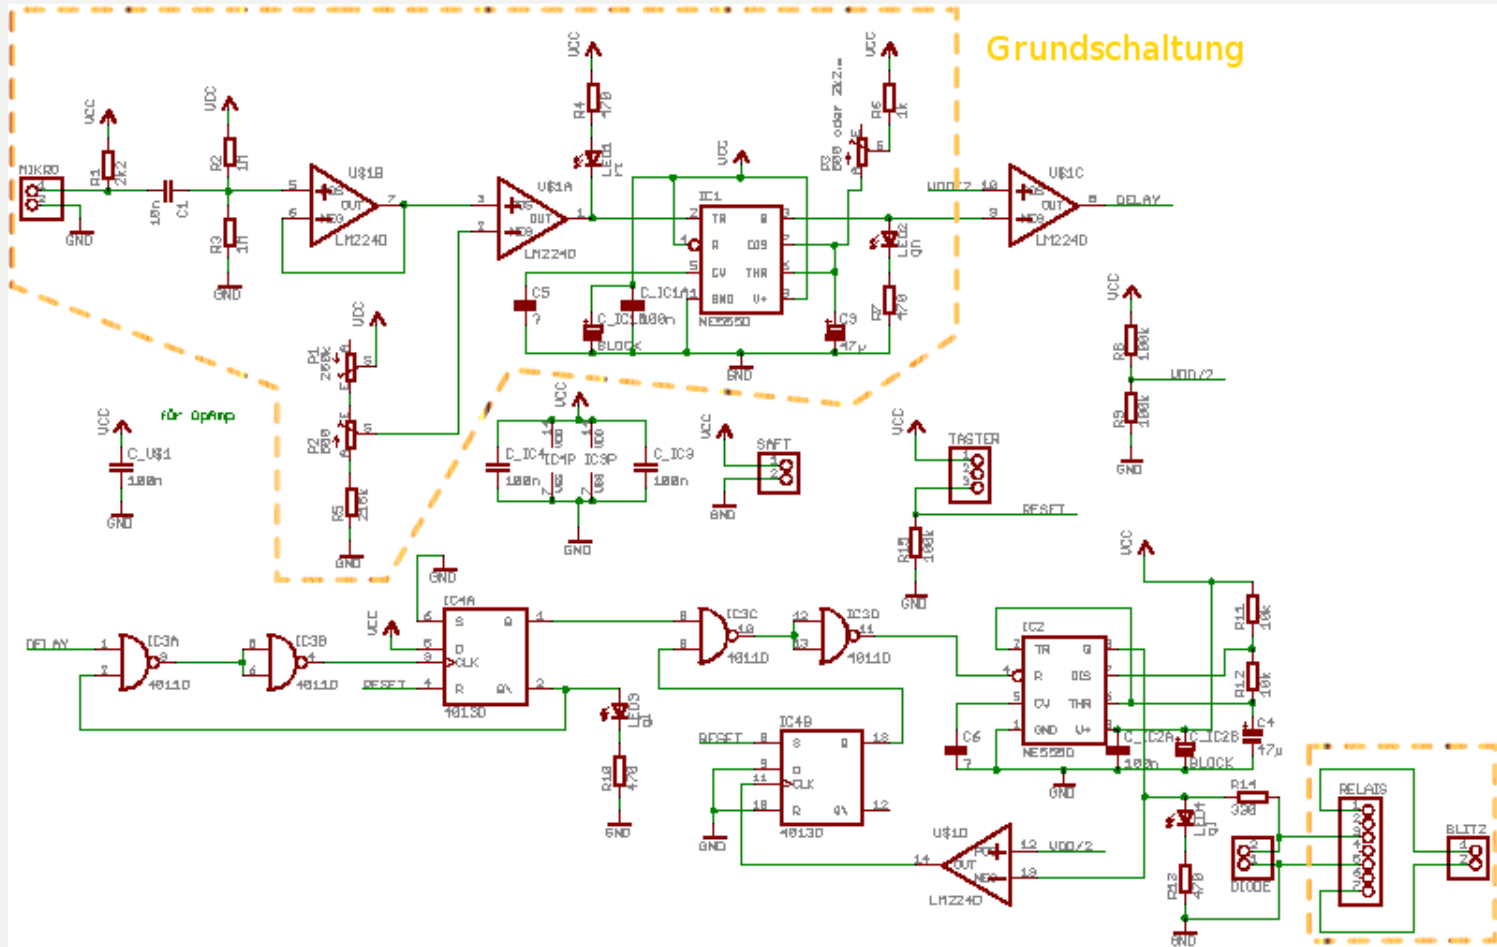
Grundschaltung

VCC
MIKRO
GND
R1 2k2
C1 10n
VCC
R2 1M
R3 1M
GND
U$1B
LM224D
U$1A
LM224D
VCC
R4 470
LED1 rt
VCC
IC1
TR Q
R DIS
CV THR
GND V+
NE555D
C5 ?
C_IC1A 100n
C_IC1 BLOCK
GND
VCC
R3 200 oder 2k2..
VCC
R6 1k
LED2 gn
R7 470
C3 47µ
VDD/2 10
U$1C
LM224D
DELAY
VCC
R8 100k
VDD/2
R9 100k
GND
VCC
P1 200k
P2 500
R5 200
GND
für OpAmp
VCC
C_U$1 100n
GND
VCC
C_IC4 100n
IC4P
IC3P
C_IC3 100n
VDD VSS
GND
VCC
SAFT
GND
VCC
TASTER
RESET
R15 100k
GND
GND
DELAY
IC3A
4011D
IC3B
4011D
VCC
IC4A
S Q
D
CLK
R Q\
4013D
RESET
IC3C
4011D
IC3D
4011D
LED3 gn
R10 470
GND
VCC
IC2
TR Q
R DIS
CV THR
GND V+
NE555D
C6 ?
C_IC2A 100n
C_IC2B BLOCK
C4 47µ
R11 10k
R12 10k
GND
RESET
IC4B
S Q
D
CLK
R Q\
4013D
GND
U$1D
OUT
LM224D
VDD/2
R14 330
LED4 gn
R13 470
DIODE
RELAIS
BLITZ
GND